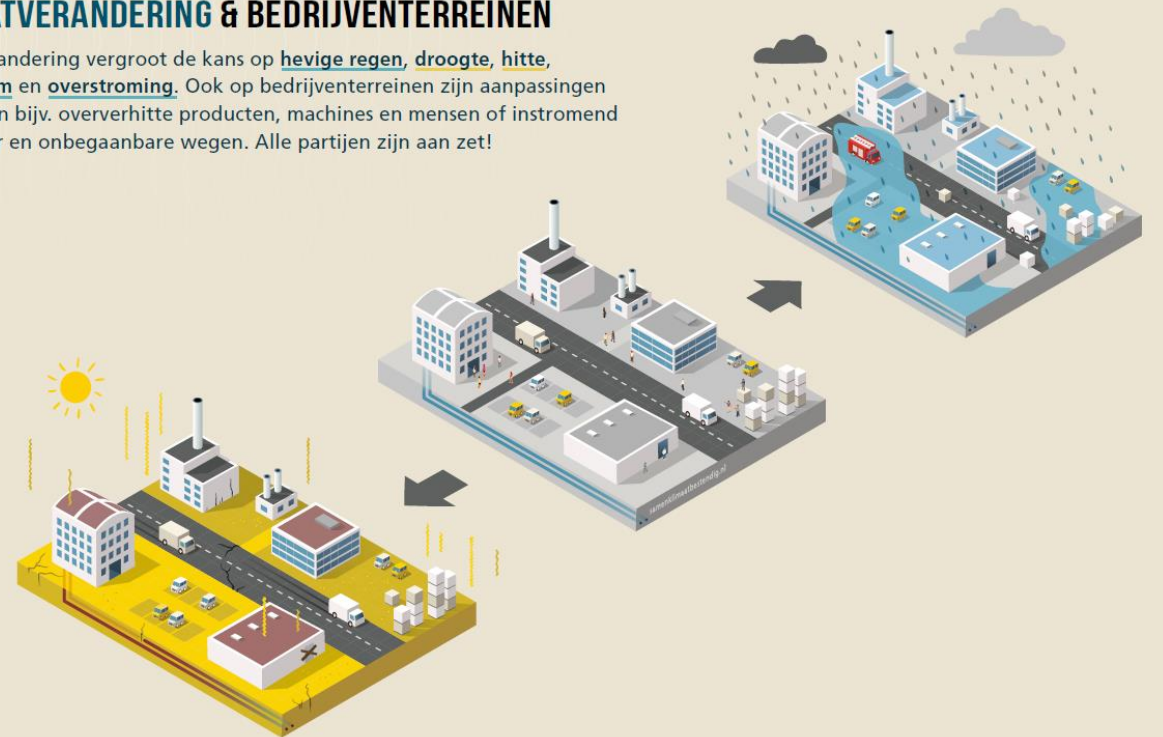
ATVERANDERING & BEDRIJVENTERREINEN

andering vergroot de kans op hevige regen, droogte, hitte, m en overstroming. Ook op bedrijventerreinen zijn aanpassingen n bijv. oververhitte producten, machines en mensen of instromend r en onbegaanbare wegen. Alle partijen zijn aan zet!

samenklimaatbestendig.nl